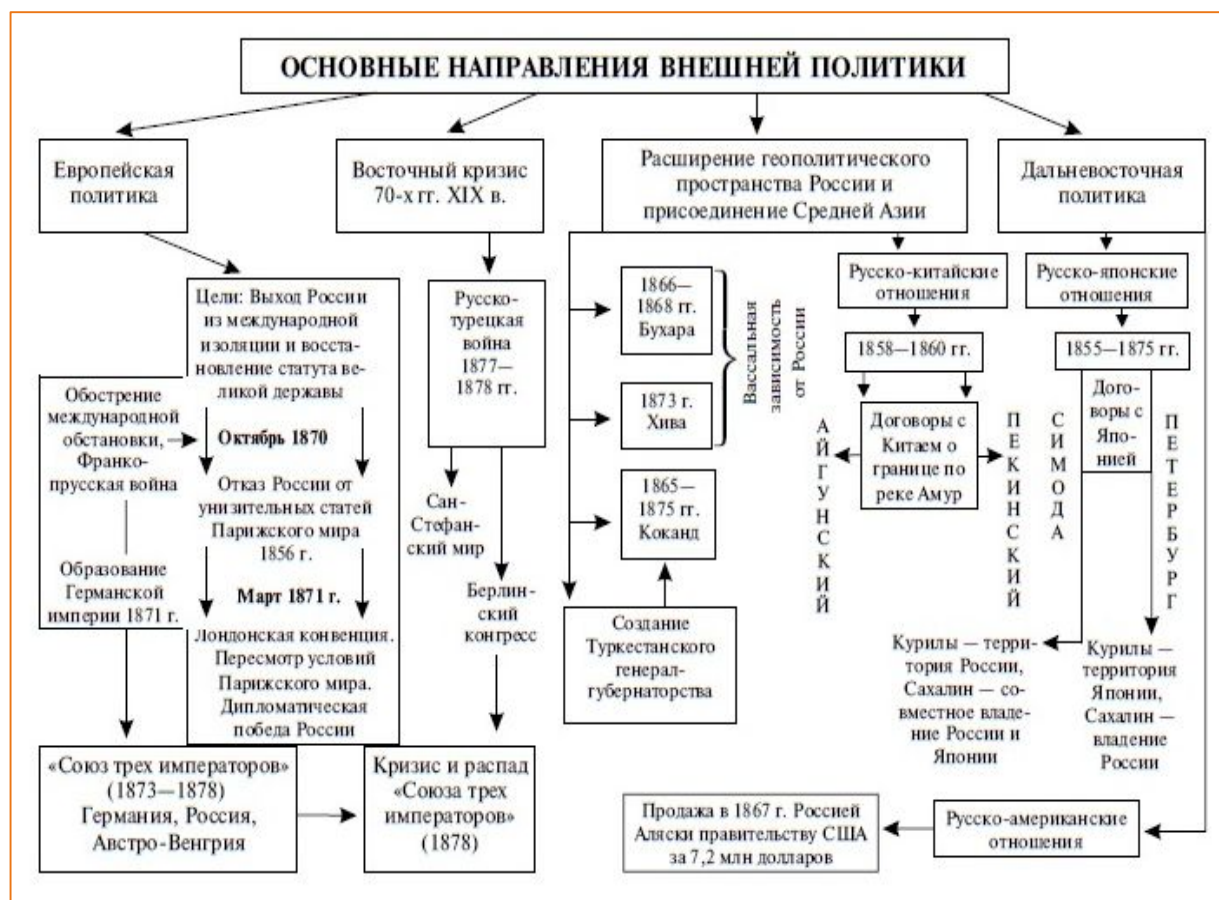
ОСНОВНЫЕ НАПРАВЛЕНИЯ ВНЕШНЕЙ ПОЛИТИКИ

Европейская политика

Восточный кризис 70-х гг. XIX в.

Расширение геополитического пространства России и присоединение Средней Азии

Дальневосточная политика

Цели: Выход России из международной изоляции и восстановление статута великой державы

Обострение международной обстановки, Франко-прусская война

Октябрь 1870

Отказ России от унизительных статей Парижского мира 1856 г.

Март 1871 г.

Лондонская конвенция. Пересмотр условий Парижского мира. Дипломатическая победа России

Образование Германской империи 1871 г.

Русско-турецкая война 1877—1878 гг.

Сан-Стефанский мир

Берлинский конгресс

1866—1868 гг. Бухара

1873 г. Хива

1865—1875 гг. Коканд

Вассальная зависимость от России

Создание Туркестанского генерал-губернаторства

Русско-китайские отношения

1858—1860 гг.

Договоры с Китаем о границе по реке Амур

АЙГУНСКИЙ

ПЕКИНСКИЙ

Русско-японские отношения

1855—1875 гг.

Договоры с Японией

СИМОДА

ПЕТЕРБУРГ

Курилы — территория России, Сахалин — совместное владение России и Японии

Курилы — территория Японии, Сахалин — владение России

«Союз трех императоров» (1873—1878) Германия, Россия, Австро-Венгрия

Кризис и распад «Союза трех императоров» (1878)

Продажа в 1867 г. Россией Аляски правительству США за 7,2 млн долларов

Русско-американские отношения